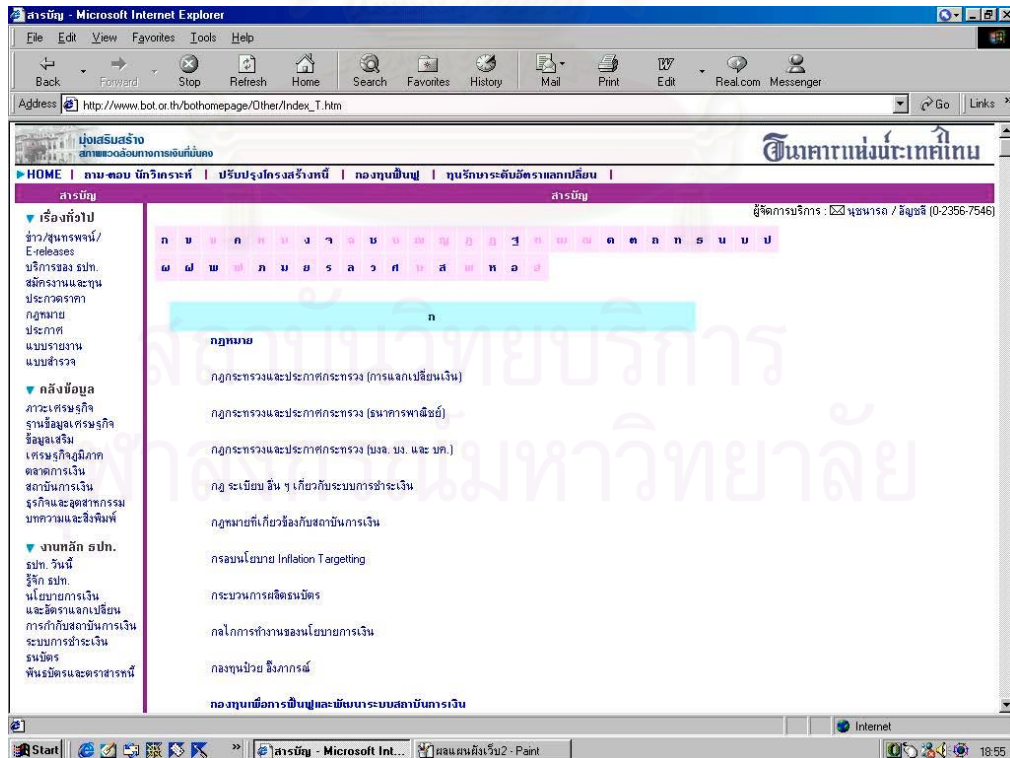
สารบัญ - Microsoft Internet Explorer

File Edit View Favorites Tools Help

Back Forward Stop Refresh Home Search Favorites History Mail Print Edit Real.com Messenger

Address http://www.bot.or.th/bothomepage/Other/Index_T.htm Go Links

มุ่งเสริมสร้าง สภาพแวดล้อมทางการเงินที่มั่นคง

ธนาคารแห่งประเทศไทย

HOME | ถาม-ตอบ นักวิเคราะห์ | ปรับปรุงโครงสร้างหนี้ | กองทุนฟื้นฟู | ทุนรักษาระดับอัตราแลกเปลี่ยน |

สารบัญ

สารบัญ

เรื่องทั่วไป
ข่าว/แถลงการณ์/ E-releases
บริการของ ธปท.
สมัครงานและทุน
ประกวดราคา
กฎหมาย
ประกาศ
แบบรายงาน
แบบสำรวจ

คลังข้อมูล
ภาวะเศรษฐกิจ
ฐานข้อมูลเศรษฐกิจ
ข้อมูลเสริม
เศรษฐกิจภูมิภาค
ตลาดการเงิน
สถาบันการเงิน
ธุรกิจและอุตสาหกรรม
บทความและสิ่งพิมพ์

งานหลัก ธปท.
ธปท. วันนี้
รู้จัก ธปท.
นโยบายการเงิน และอัตราแลกเปลี่ยน
การกำกับสถาบันการเงิน
ระบบการชำระเงิน
ธนบัตร
พันธบัตรและตราสารหนี้

ผู้จัดการบริการ : นุชนารถ / อัญชลี (0-2356-7546)

ก ข ฃ ค ฅ ฆ ง จ ฉ ช ซ ฌ ญ ฎ ฏ ฐ ฑ ฒ ณ ด ต ถ ท ธ น บ ป

ผ ฝ พ ฟ ภ ม ย ร ล ว ศ ษ ส ห ฬ อ ฮ

ก

กฎหมาย

กฎกระทรวงและประกาศกระทรวง (การแลกเปลี่ยนเงิน)

กฎกระทรวงและประกาศกระทรวง (ธนาคารพาณิชย์)

กฎกระทรวงและประกาศกระทรวง (บงล. บง. และ บค.)

กฎ ระเบียบ อื่น ๆ เกี่ยวกับระบบการชำระเงิน

กฎหมายที่เกี่ยวข้องกับสถาบันการเงิน

กรอบนโยบาย Inflation Targetting

กระบวนการผลิตธนบัตร

กลไกการทำงานของนโยบายการเงิน

กองทุนป๋วย อึ๊งภากรณ์

กองทุนเพื่อการฟื้นฟูและพัฒนาระบบสถาบันการเงิน

Internet

Start | สารบัญ - Microsoft Int... | ผลแผนผัง2 - Paint | 18:55